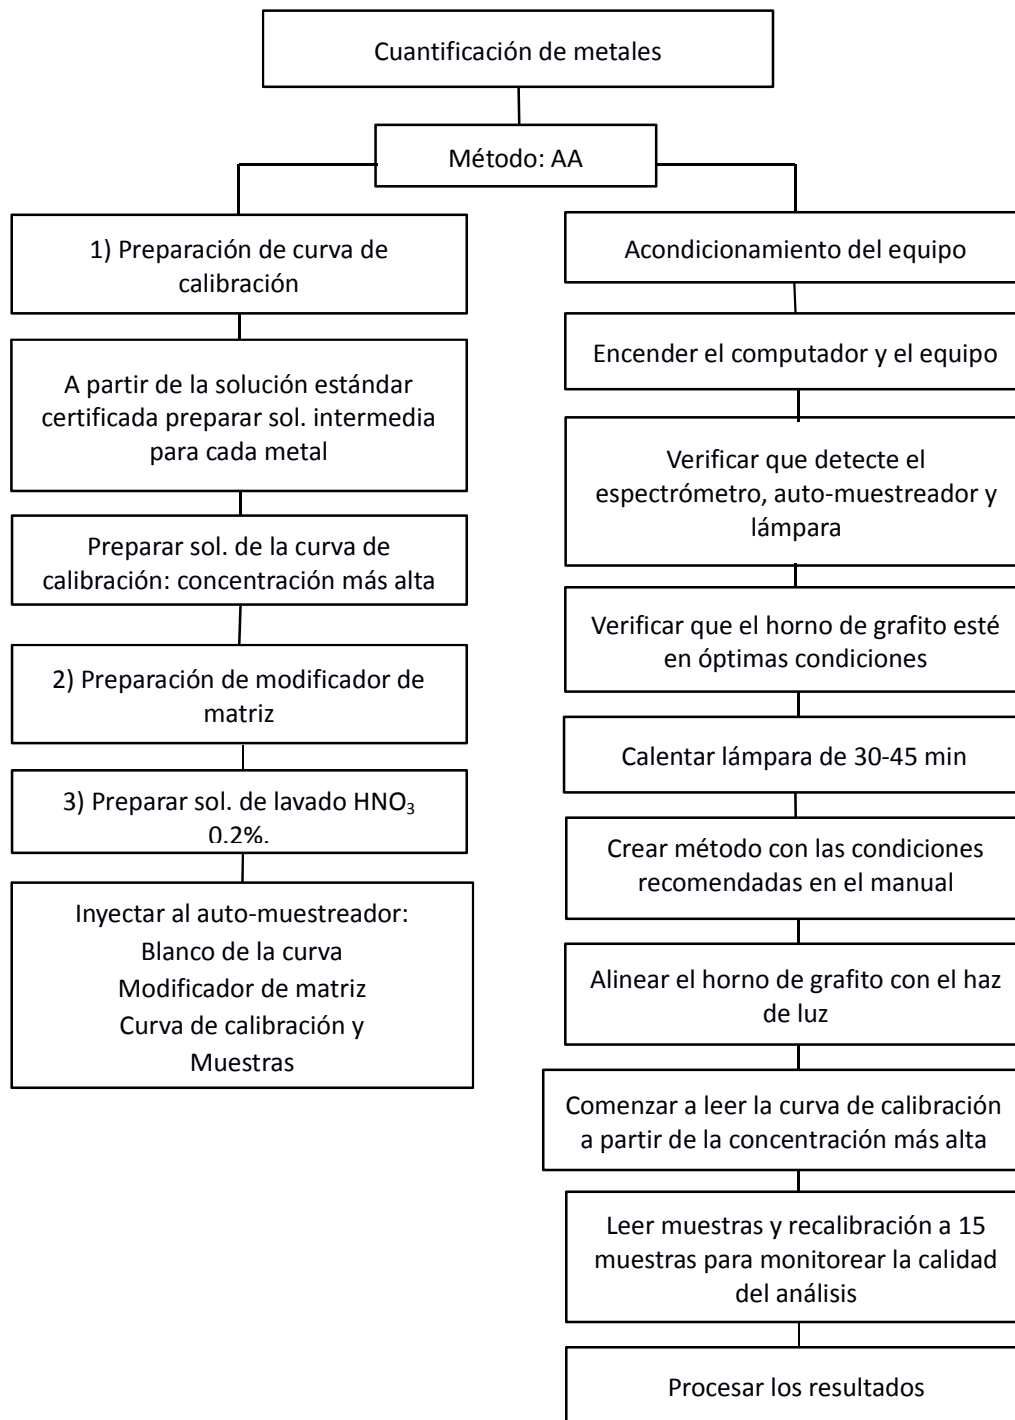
Cuantificación de metales

Método: AA

1) Preparación de curva de calibración

A partir de la solución estándar certificada preparar sol. intermedia para cada metal

Preparar sol. de la curva de calibración: concentración más alta

2) Preparación de modificador de matriz

3) Preparar sol. de lavado $HNO_3$ 0.2%.

Inyectar al auto-muestreador:
Blanco de la curva
Modificador de matriz
Curva de calibración y
Muestras

Acondicionamiento del equipo

Encender el computador y el equipo

Verificar que detecte el espectrómetro, auto-muestreador y lámpara

Verificar que el horno de grafito esté en óptimas condiciones

Calentar lámpara de 30-45 min

Crear método con las condiciones recomendadas en el manual

Alinear el horno de grafito con el haz de luz

Comenzar a leer la curva de calibración a partir de la concentración más alta

Leer muestras y recalibración a 15 muestras para monitorear la calidad del análisis

Procesar los resultados